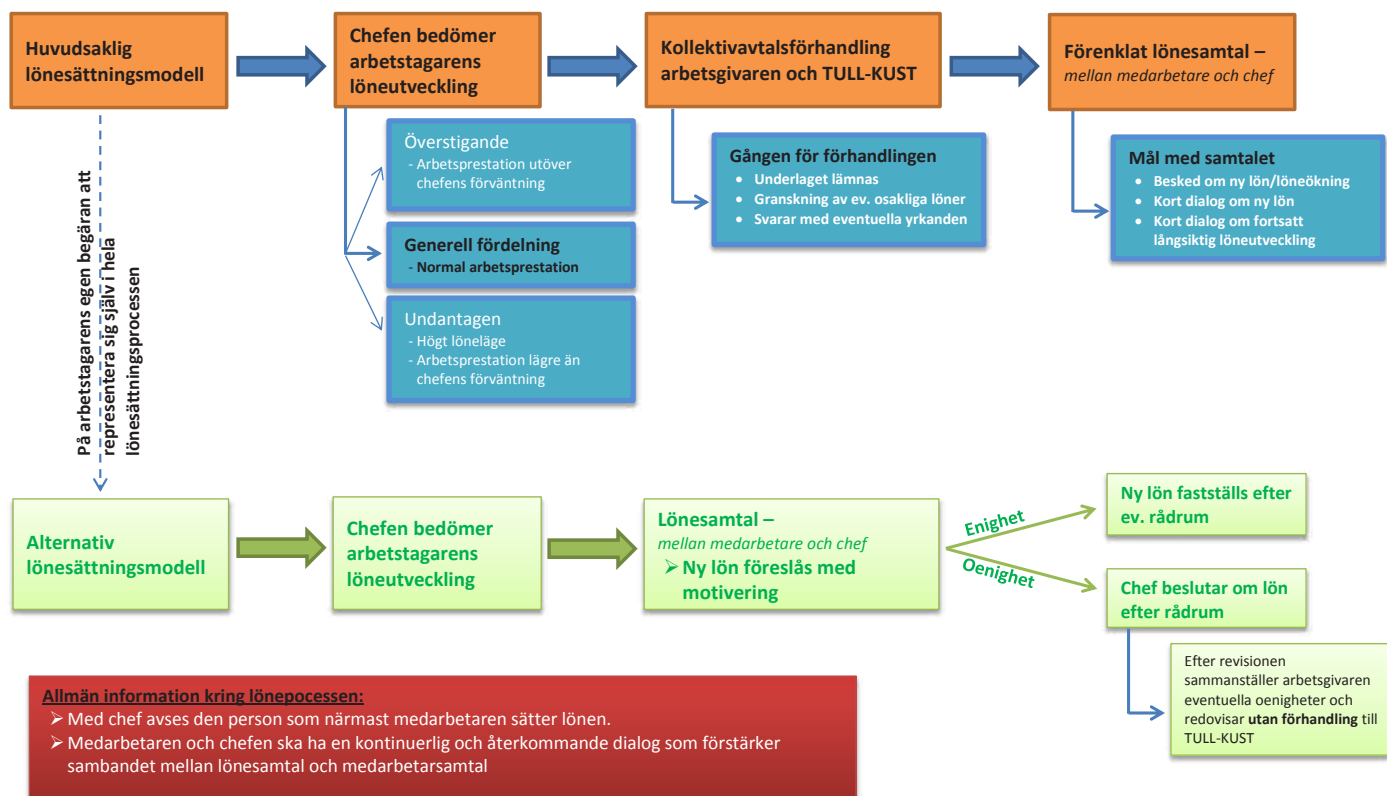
Huvudsaklig lönesättningsmodell

Chefen bedömer arbetstagarens löneutveckling

Kollektivavtalsförhandling arbetsgivaren och TULL-KUST

Förenklat lönesamtal – mellan medarbetare och chef

Överstigande
- Arbetsprestation utöver chefens förväntning

Generell fördelning
- Normal arbetsprestation

Undantagen
- Högt löneläge
- Arbetsprestation lägre än chefens förväntning

Gången för förhandlingen
• Underlaget lämnas
• Granskning av ev. osakliga löner
• Svarar med eventuella yrkanden

Mål med samtalet
• Besked om ny lön/löneökning
• Kort dialog om ny lön
• Kort dialog om fortsatt långsiktig löneutveckling

På arbetstagarens egen begäran att representera sig själv i hela lönesättningsprocessen

Alternativ lönesättningsmodell

Chefen bedömer arbetstagarens löneutveckling

Lönesamtal – mellan medarbetare och chef
➢ Ny lön föreslås med motivering

Enighet

Oenighet

Ny lön fastställs efter ev. rådrum

Chef beslutar om lön efter rådrum

Efter revisionen sammanställer arbetsgivaren eventuella oenigheter och redovisar **utan förhandling** till TULL-KUST

Allmän information kring lönepocessen:
➢ Med chef avses den person som närmast medarbetaren sätter lönen.
➢ Medarbetaren och chefen ska ha en kontinuerlig och återkommande dialog som förstärker sambandet mellan lönesamtal och medarbetarsamtal